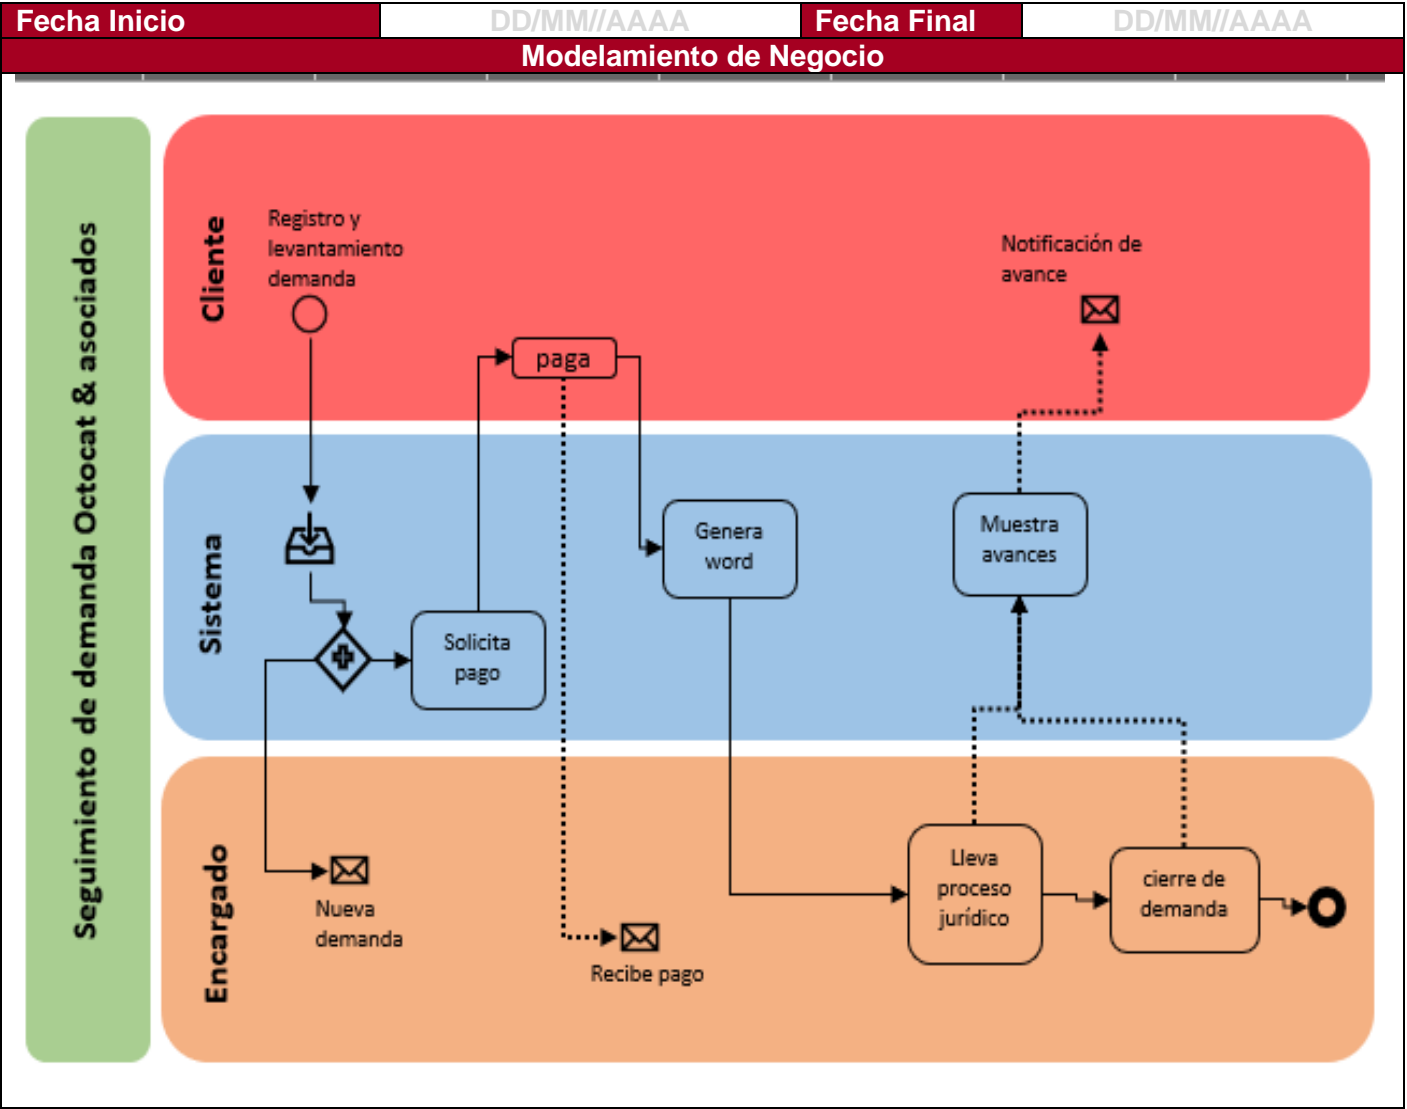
| Fecha Inicio | DD/MM//AAAA | Fecha Final | DD/MM//AAAA |
|---|---|---|---|

Modelamiento de Negocio

Seguimiento de demanda Octocat & asociados

Cliente

Registro y levantamiento demanda

paga

Notificación de avance

Sistema

Solicita pago

Genera word

Muestra avances

Encargado

Nueva demanda

Recibe pago

Lleva proceso jurídico

cierre de demanda